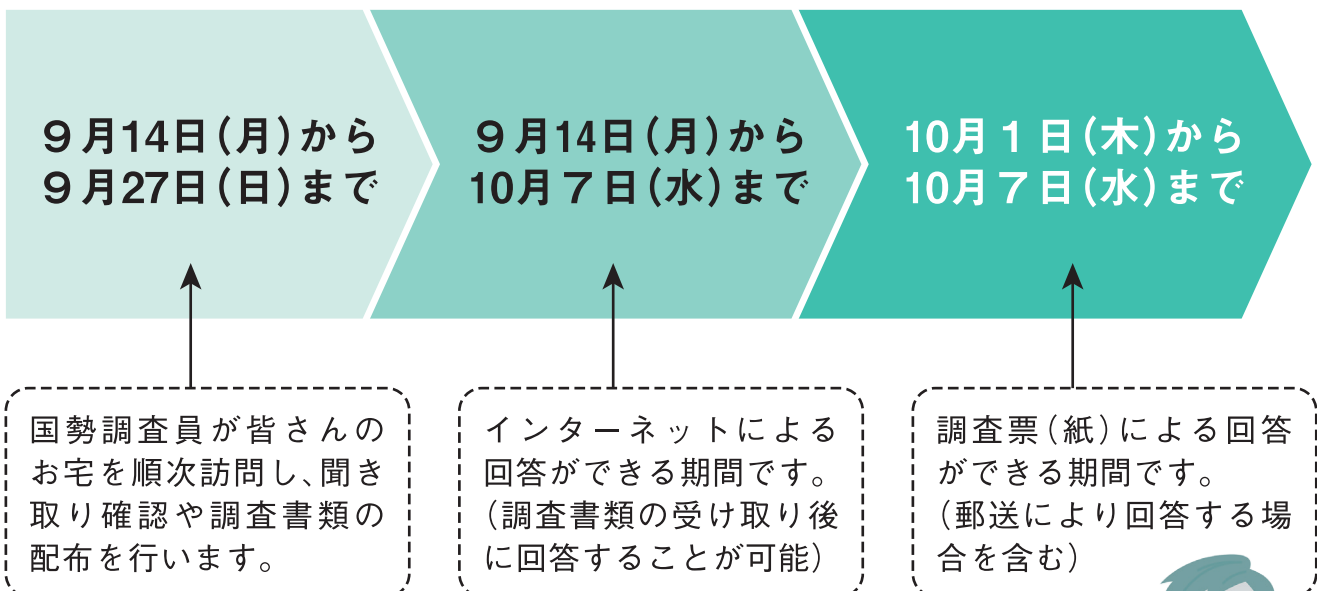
９月14日（月）から
９月27日（日）まで

９月14日（月）から
10月７日（水）まで

10月１日（木）から
10月７日（水）まで

国勢調査員が皆さんのお宅を順次訪問し、聞き取り確認や調査書類の配布を行います。

インターネットによる回答ができる期間です。
（調査書類の受け取り後に回答することが可能）

調査票（紙）による回答ができる期間です。
（郵送により回答する場合を含む）